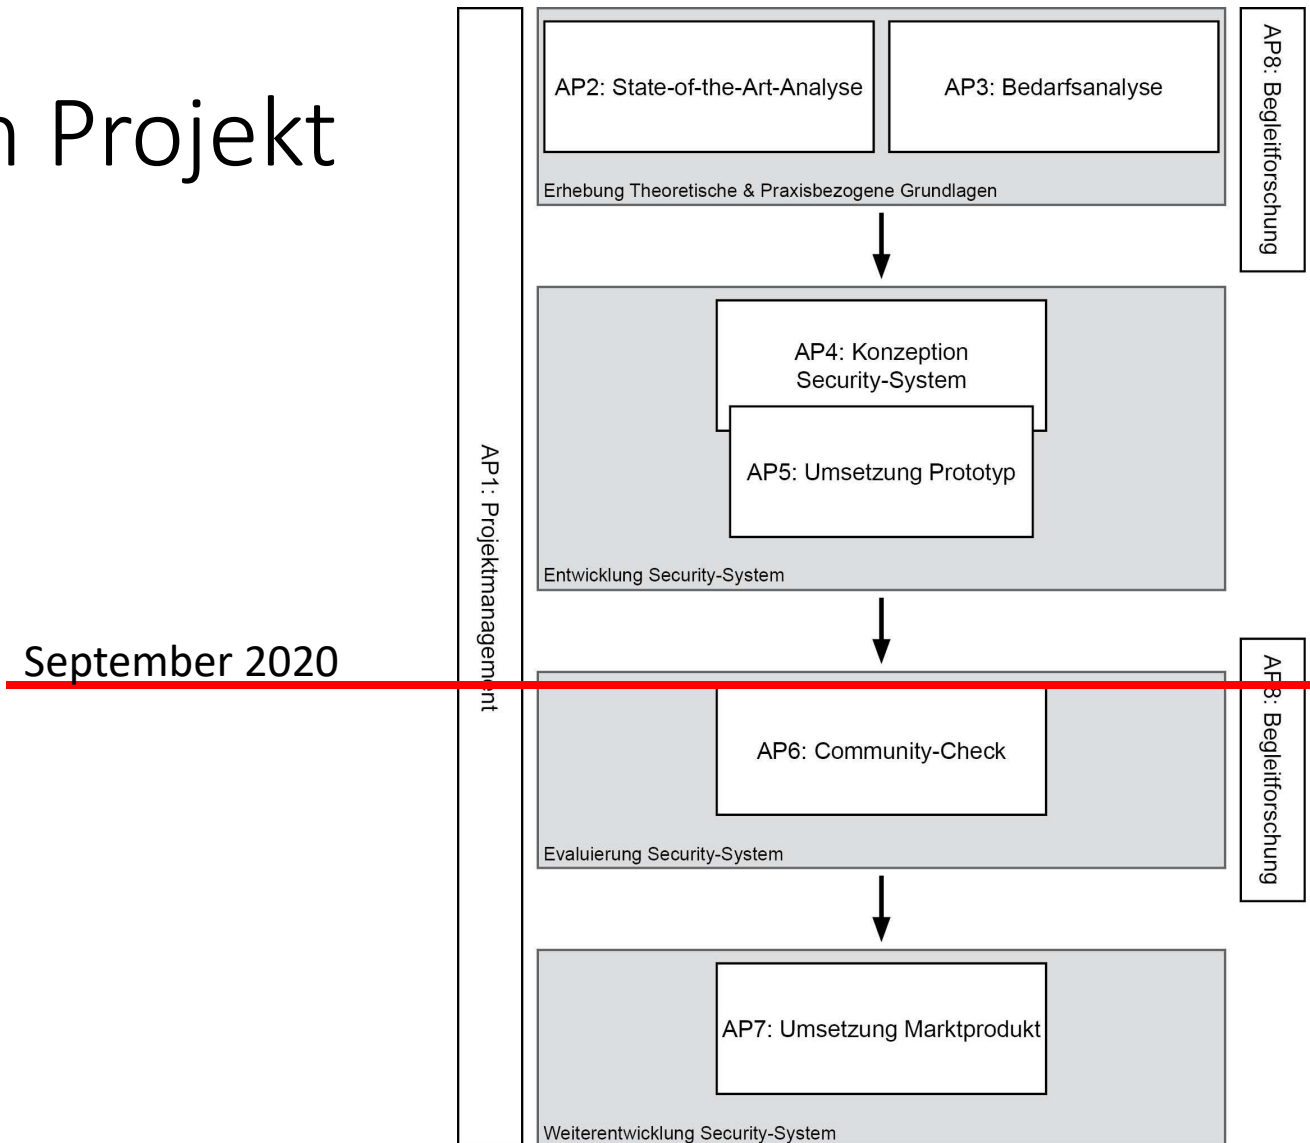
n Projekt

September 2020

AP1: Projektmanagement

AP2: State-of-the-Art-Analyse

AP3: Bedarfsanalyse

Erhebung Theoretische & Praxisbezogene Grundlagen

AP8: Begleitforschung

AP4: Konzeption Security-System

AP5: Umsetzung Prototyp

Entwicklung Security-System

AP6: Community-Check

Evaluierung Security-System

AP8: Begleitforschung

AP7: Umsetzung Marktprodukt

Weiterentwicklung Security-System